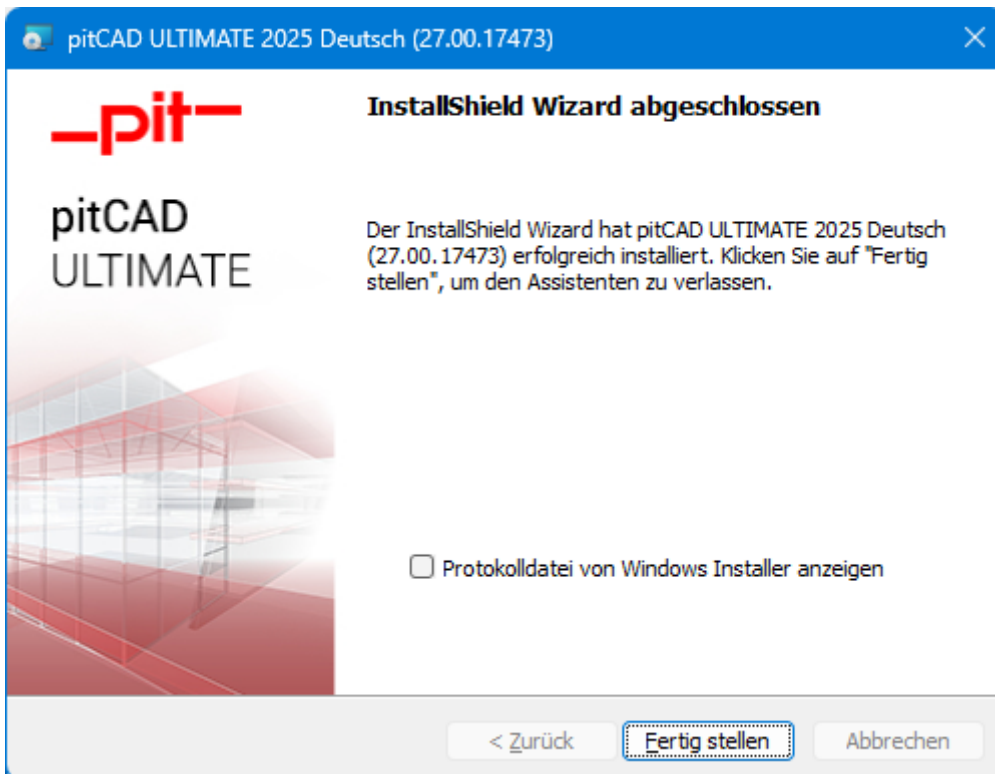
pitCAD ULTIMATE 2025 Deutsch (27.00.17473)

_pit_

pitCAD
ULTIMATE

InstallShield Wizard abgeschlossen

Der InstallShield Wizard hat pitCAD ULTIMATE 2025 Deutsch (27.00.17473) erfolgreich installiert. Klicken Sie auf "Fertig stellen", um den Assistenten zu verlassen.

Protokolldatei von Windows Installer anzeigen

< Zurück

Fertig stellen

Abbrechen